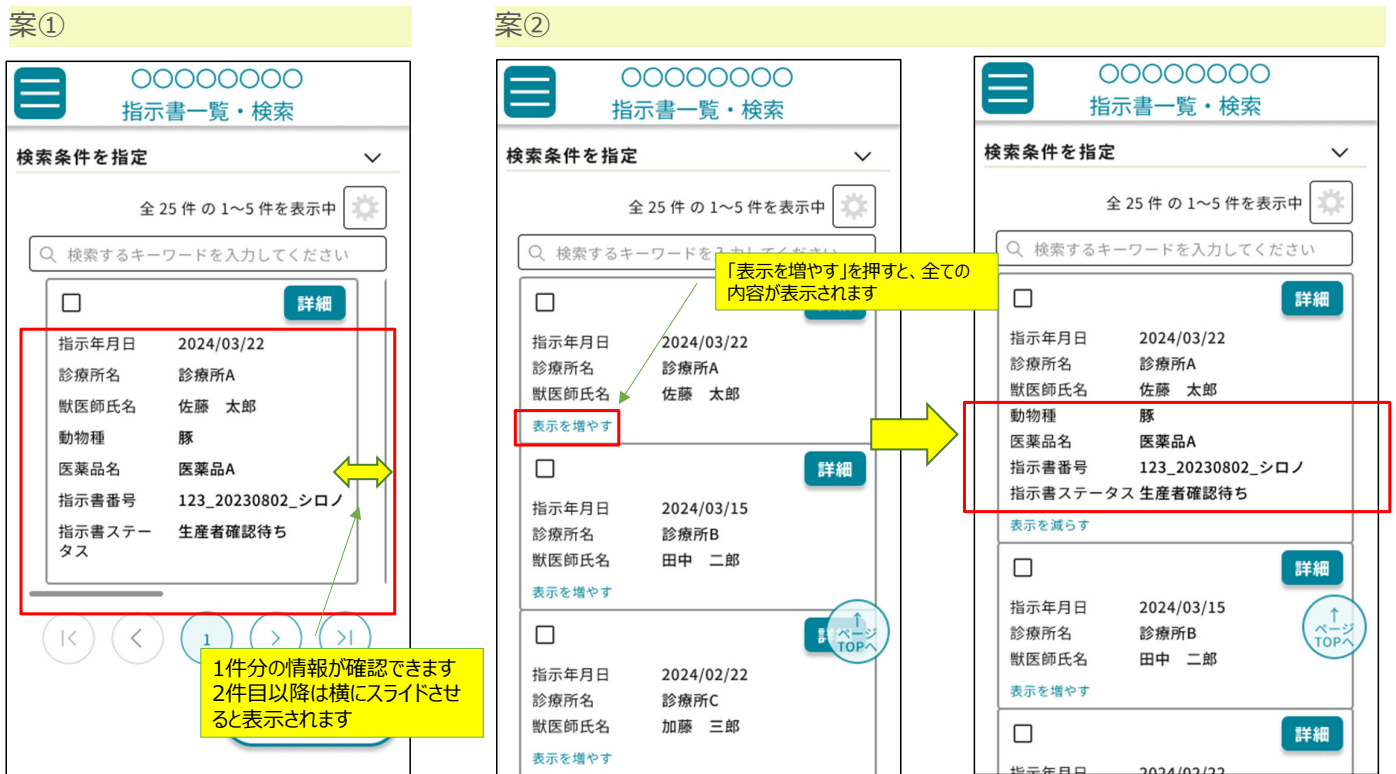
案①

〇〇〇〇〇〇〇〇
指示書一覧・検索

検索条件を指定

全 25 件 の 1～5 件を表示中

検索するキーワードを入力してください

詳細

指示年月日 2024/03/22
診療所名 診療所A
獣医師氏名 佐藤 太郎
動物種 豚
医薬品名 医薬品A
指示書番号 123_20230802_シロノ
指示書ステータス 生産者確認待ち

1

1件分の情報が確認できます
2件目以降は横にスライドさせると表示されます

案②

〇〇〇〇〇〇〇〇
指示書一覧・検索

検索条件を指定

全 25 件 の 1～5 件を表示中

検索するキーワードを入力してください

「表示を増やす」を押すと、全ての内容が表示されます

指示年月日 2024/03/22
診療所名 診療所A
獣医師氏名 佐藤 太郎
表示を増やす

詳細

指示年月日 2024/03/15
診療所名 診療所B
獣医師氏名 田中 二郎
表示を増やす

詳細
↑ ページ TOPへ

指示年月日 2024/02/22
診療所名 診療所C
獣医師氏名 加藤 三郎
表示を増やす

〇〇〇〇〇〇〇〇
指示書一覧・検索

検索条件を指定

全 25 件 の 1～5 件を表示中

検索するキーワードを入力してください

詳細

指示年月日 2024/03/22
診療所名 診療所A
獣医師氏名 佐藤 太郎
動物種 豚
医薬品名 医薬品A
指示書番号 123_20230802_シロノ
指示書ステータス 生産者確認待ち
表示を減らす

詳細

指示年月日 2024/03/15
診療所名 診療所B
獣医師氏名 田中 二郎
表示を増やす

↑ ページ TOPへ

詳細

指示年月日 2024/02/22